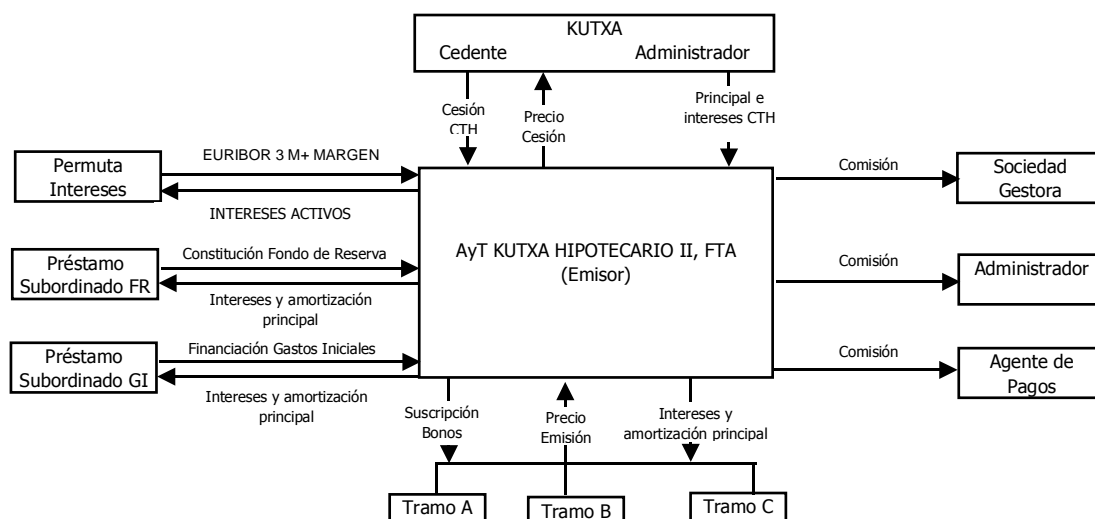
KUTXA
Cedente Administrador

Cesión CTH

Precio Cesión

Principal e intereses CTH

Permuta Intereses

EURIBOR 3 M+ MARGEN

INTERESES ACTIVOS

Comisión

Sociedad Gestora

Préstamo Subordinado FR

Constitución Fondo de Reserva

Intereses y amortización principal

AyT KUTXA HIPOTECARIO II, FTA
(Emisor)

Comisión

Administrador

Préstamo Subordinado GI

Financiación Gastos Iniciales

Intereses y amortización principal

Comisión

Agente de Pagos

Suscripción Bonos

Precio Emisión

Intereses y amortización principal

Tramo A

Tramo B

Tramo C